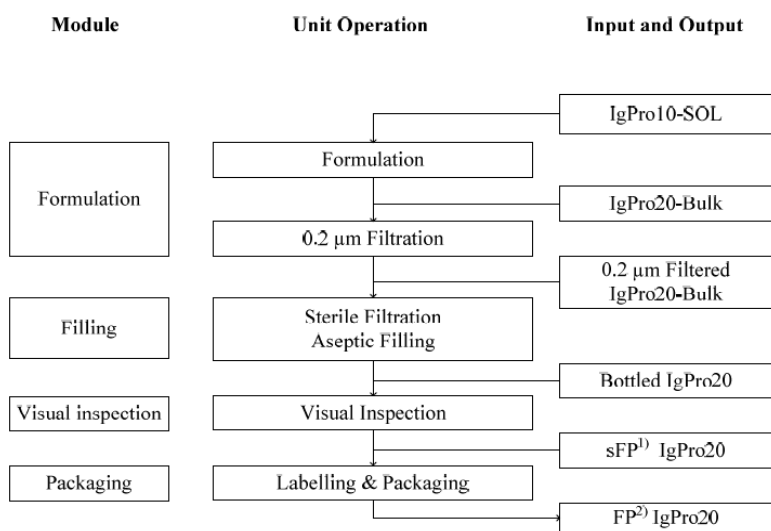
Module

Unit Operation

Input and Output

IgPro10-SOL

Formulation

Formulation

IgPro20-Bulk

0.2 µm Filtration

0.2 µm Filtered IgPro20-Bulk

Filling

Sterile Filtration Aseptic Filling

Bottled IgPro20

Visual inspection

Visual Inspection

sFP$^{1)}$ IgPro20

Packaging

Labelling & Packaging

FP$^{2)}$ IgPro20